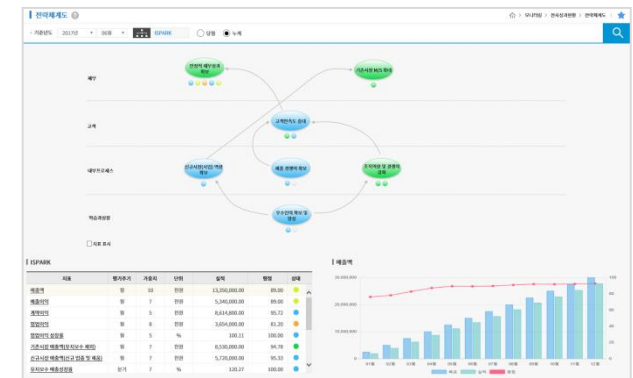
전략체계도

기준년도 2017년 06월 ISPARK ○ 당월 ◉ 누계

마이페이지 > 전사성과현황 > 전략체계도

재무

전략적 재무성과 확보

기존사업 MS 확대

고객

고객만족도 증대

내부프로세스

신규사업 발굴 및 확보

매출 운영비 확보

조직역량 및 운영의 강화

학습과성장

우수인력 확보 및 양성

지표 표시

ISPARK

| 지표 | 평가주기 | 가중치 | 단위 | 실적 | 점수 | 상태 |
|---|---|---|---|---|---|---|
| 매출액 | 월 | 10 | 천원 | 13,350,000.00 | 89.00 | |
| 매출이익 | 월 | 7 | 천원 | 5,340,000.00 | 89.00 | |
| 계약이익 | 월 | 5 | 천원 | 8,614,800.00 | 95.72 | |
| 영업이익 | 월 | 8 | 천원 | 3,654,000.00 | 81.20 | |
| 영업이익 성장률 | 월 | 5 | % | 100.11 | 100.00 | |
| 기존사업 매출액(유지보수 제외) | 월 | 7 | 천원 | 8,530,000.00 | 94.78 | |
| 신규사업 매출액(신규 업종 및 제품) | 월 | 7 | 천원 | 5,720,000.00 | 95.33 | |
| 유지보수 매출성장률 | 분기 | 5 | % | 120.27 | 100.00 | |

매출액

20,000,000
15,000,000
10,000,000
5,000,000
0

01월 02월 03월 04월 05월 06월 07월 08월 09월 10월 11월 12월

목표 실적 점수